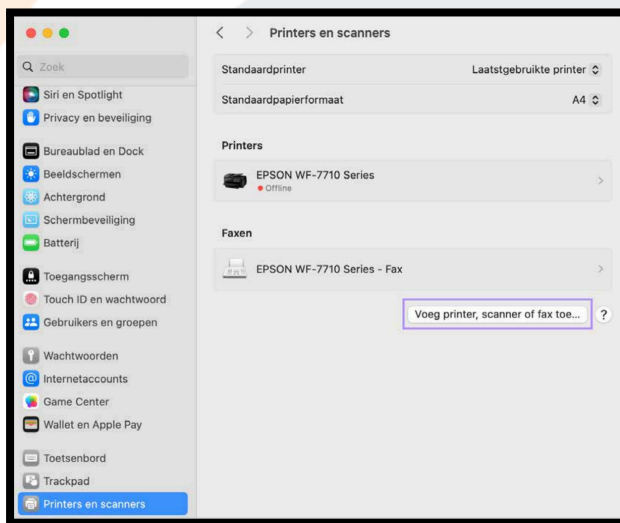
Zoek

Siri en Spotlight
Privacy en beveiliging

Bureaublad en Dock
Beeldschermen
Achtergrond
Schermbeveiliging
Batterij

Toegangsscherm
Touch ID en wachtwoord
Gebruikers en groepen

Wachtwoorden
Internetaccounts
Game Center
Wallet en Apple Pay

Toetsenbord
Trackpad
Printers en scanners

Printers en scanners

Standaardprinter | Laatstgebruikte printer
Standaardpapierformaat | A4

Printers

EPSON WF-7710 Series
Offline

Faxen

EPSON WF-7710 Series - Fax

Voeg printer, scanner of fax toe...
?